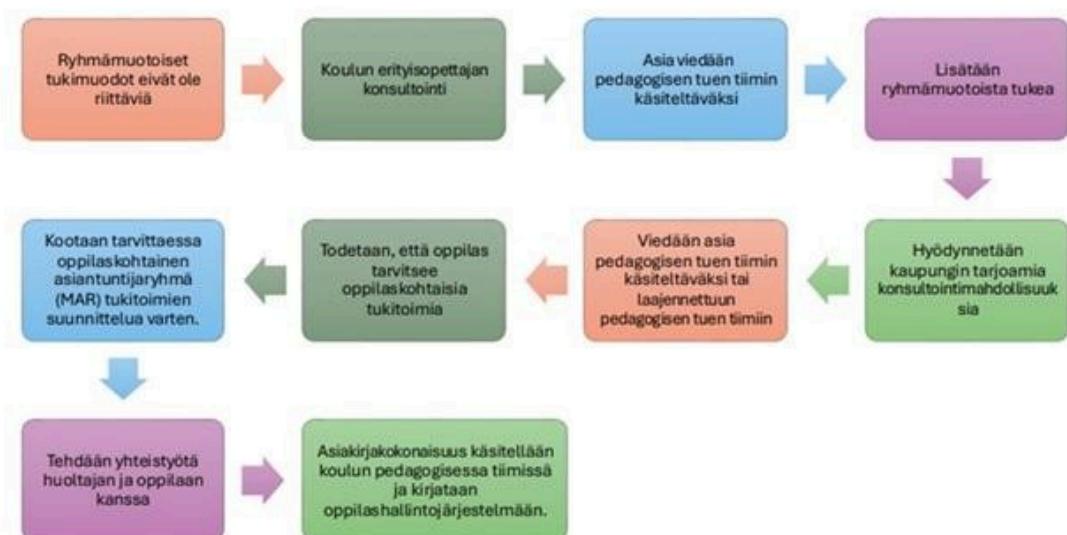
Ryhmämuotoiset tukimuodot eivät ole riittäviä

Koulun erityisopettajan konsultointi

Asia viedään pedagogisen tuen tiimin käsiteltäväksi

Lisätään ryhmämuotoista tukea

Hyödynnetään kaupungin tarjoamia konsultointimahdollisuuksia

Viedään asia pedagogisen tuen tiimin käsiteltäväksi tai laajennettuun pedagogisen tuen tiimiin

Todetaan, että oppilas tarvitsee oppilaskohtaisia tukitoimia

Kootaan tarvittaessa oppilaskohtainen asiantuntijaryhmä (MAR) tukitoimien suunnittelua varten.

Tehdään yhteistyötä huoltajan ja oppilaan kanssa

Asiakirjakokonaisuus käsitellään koulun pedagogisessa tiimissä ja kirjataan oppilashallintojärjestelmään.